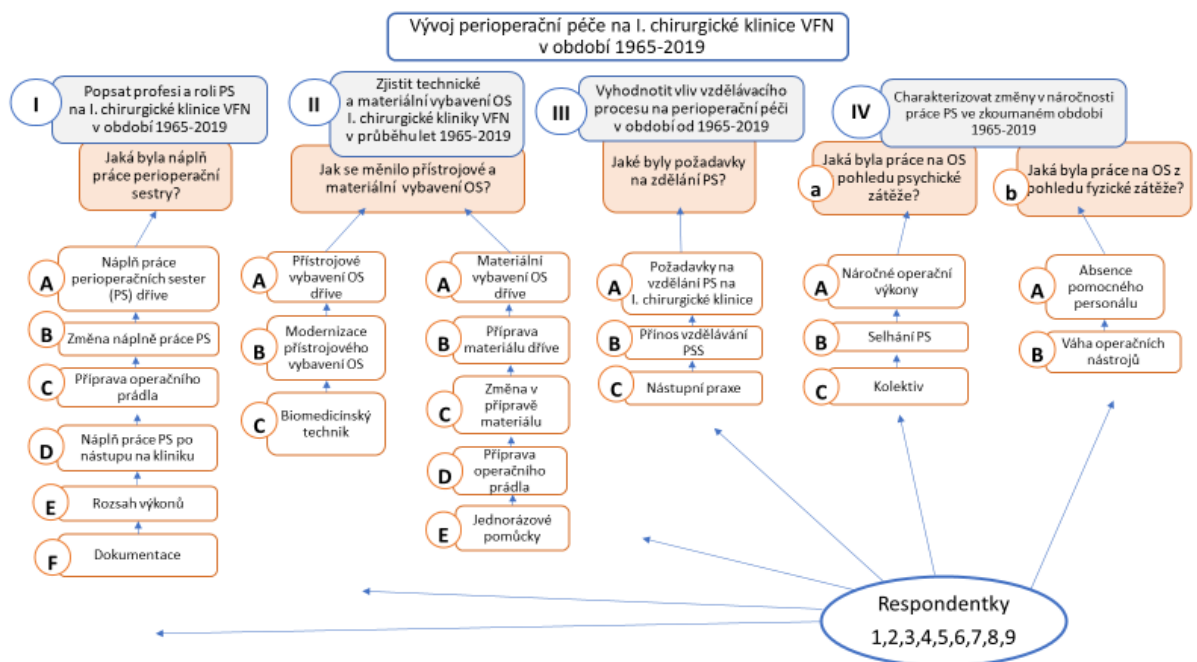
Vývoj perioperační péče na I. chirurgické klinice VFN v období 1965-2019

I
Popsat profesi a roli PS na I. chirurgické klinice VFN v období 1965-2019

Jaká byla náplň práce perioperační sestry?

A Náplň práce perioperačních sester (PS) dříve
B Změna náplně práce PS
C Příprava operačního prádla
D Náplň práce PS po nástupu na kliniku
E Rozsah výkonů
F Dokumentace

II
Zjistit technické a materiální vybavení OS I. chirurgické kliniky VFN v průběhu let 1965-2019

Jak se měnilo přístrojové a materiální vybavení OS?

A Přístrojové vybavení OS dříve
B Modernizace přístrojového vybavení OS
C Biomedicinský technik

A Materiální vybavení OS dříve
B Příprava materiálu dříve
C Změna v přípravě materiálu
D Příprava operačního prádla
E Jednorázové pomůcky

III
Vyhodnotit vliv vzdělávacího procesu na perioperační péči v období od 1965-2019

Jaké byly požadavky na zdělání PS?

A Požadavky na vzdělání PS na I. chirurgické klinice
B Přínos vzdělávání PSS
C Nástupní praxe

IV
Charakterizovat změny v náročnosti práce PS ve zkoumaném období 1965-2019

a Jaká byla práce na OS pohledu psychické zátěže?

A Náročné operační výkony
B Selhání PS
C Kolektiv

b Jaká byla práce na OS z pohledu fyzické zátěže?

A Absence pomocného personálu
B Váha operačních nástrojů

Respondentky
1,2,3,4,5,6,7,8,9